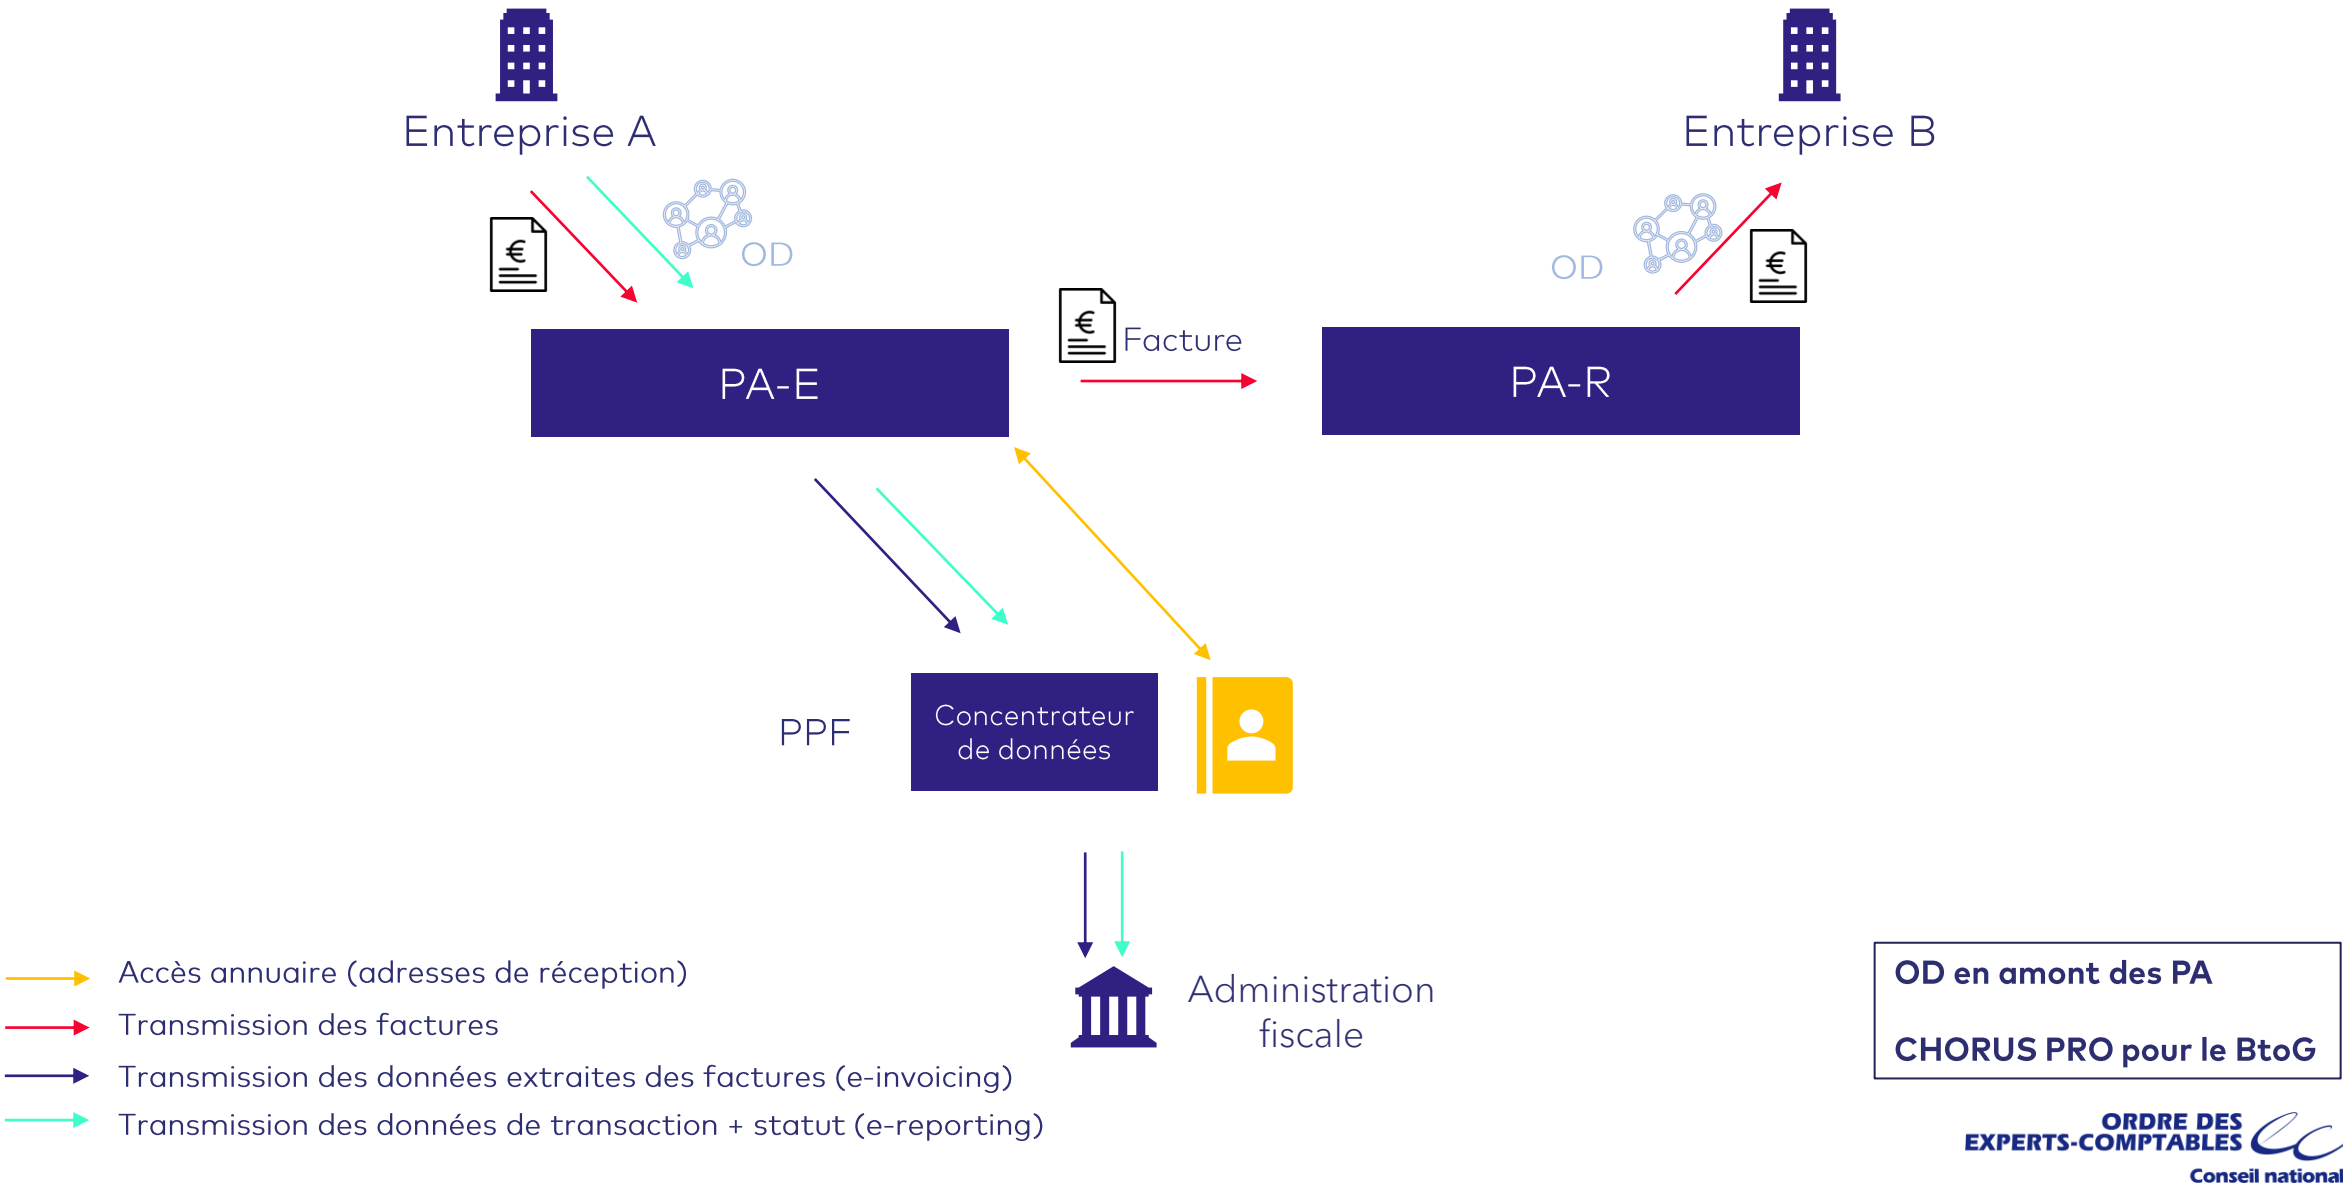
Entreprise A

Entreprise B

€

OD

OD

€

€

Facture

PA-E

PA-R

PPF

Concentrateur de données

Administration fiscale

Accès annuaire (adresses de réception)

Transmission des factures

Transmission des données extraites des factures (e-invoicing)

Transmission des données de transaction + statut (e-reporting)

OD en amont des PA

CHORUS PRO pour le BtoG

ORDRE DES EXPERTS-COMPTABLES

Conseil national